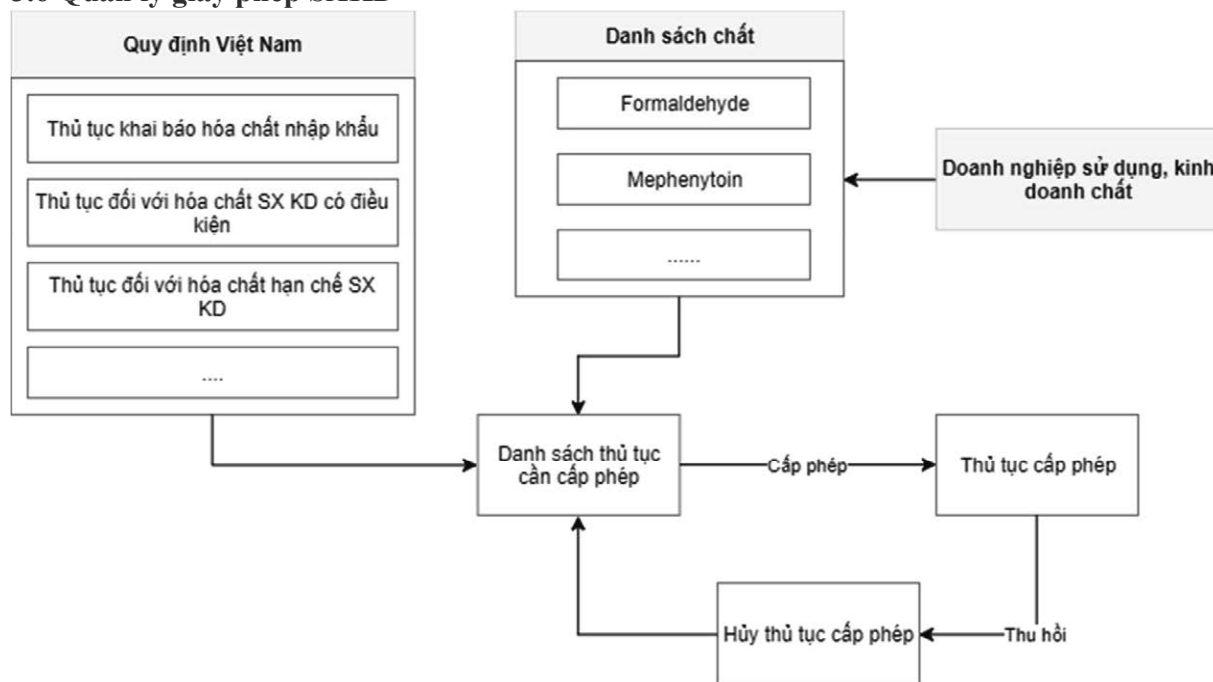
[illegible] Quản lý giấy phép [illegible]

Quy định Việt Nam

Thủ tục khai báo hóa chất nhập khẩu

Thủ tục đối với hóa chất SX KD có điều kiện

Thủ tục đối với hóa chất hạn chế SX KD

....

Danh sách chất

Formaldehyde

Mephenytoin

......

Doanh nghiệp sử dụng, kinh doanh chất

Danh sách thủ tục cần cấp phép

Cấp phép

Thủ tục cấp phép

Thu hồi

Hủy thủ tục cấp phép